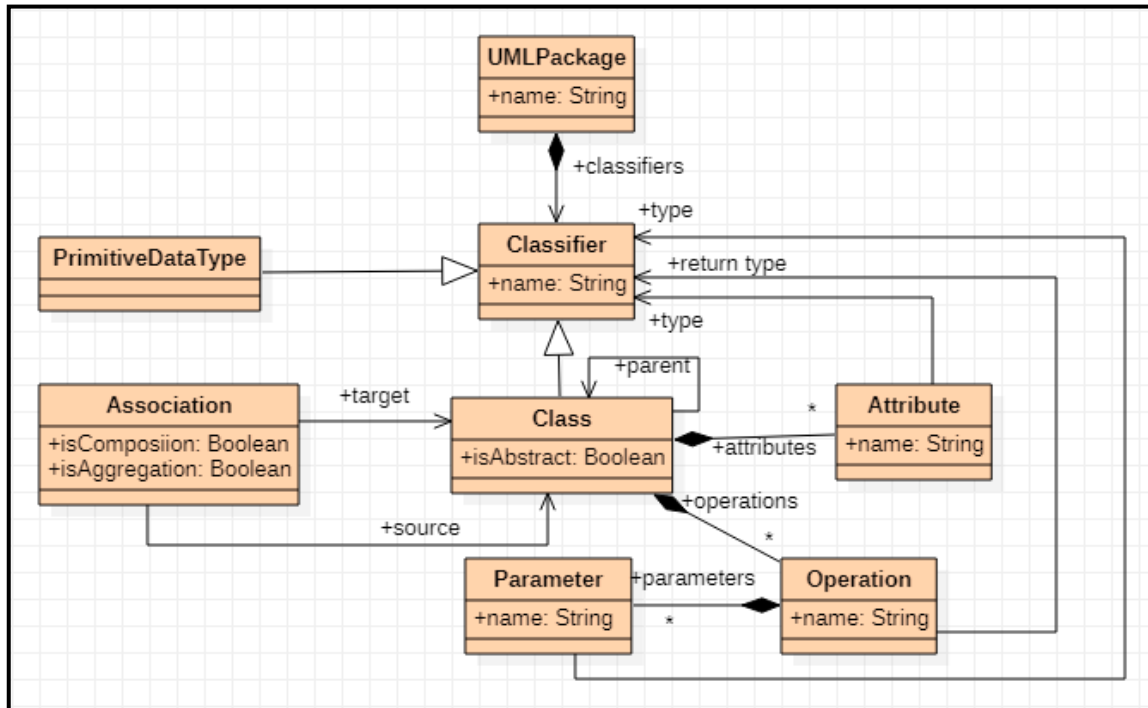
UMLPackage
+name: String

+classifiers

+type

PrimitiveDataType

Classifier
+name: String

+return type

+type

+parent

Association
+isComposiion: Boolean
+isAggregation: Boolean

+target

Class
+isAbstract: Boolean

*

Attribute
+name: String

+attributes

+operations

+source

*

Parameter
+name: String

+parameters

*

Operation
+name: String